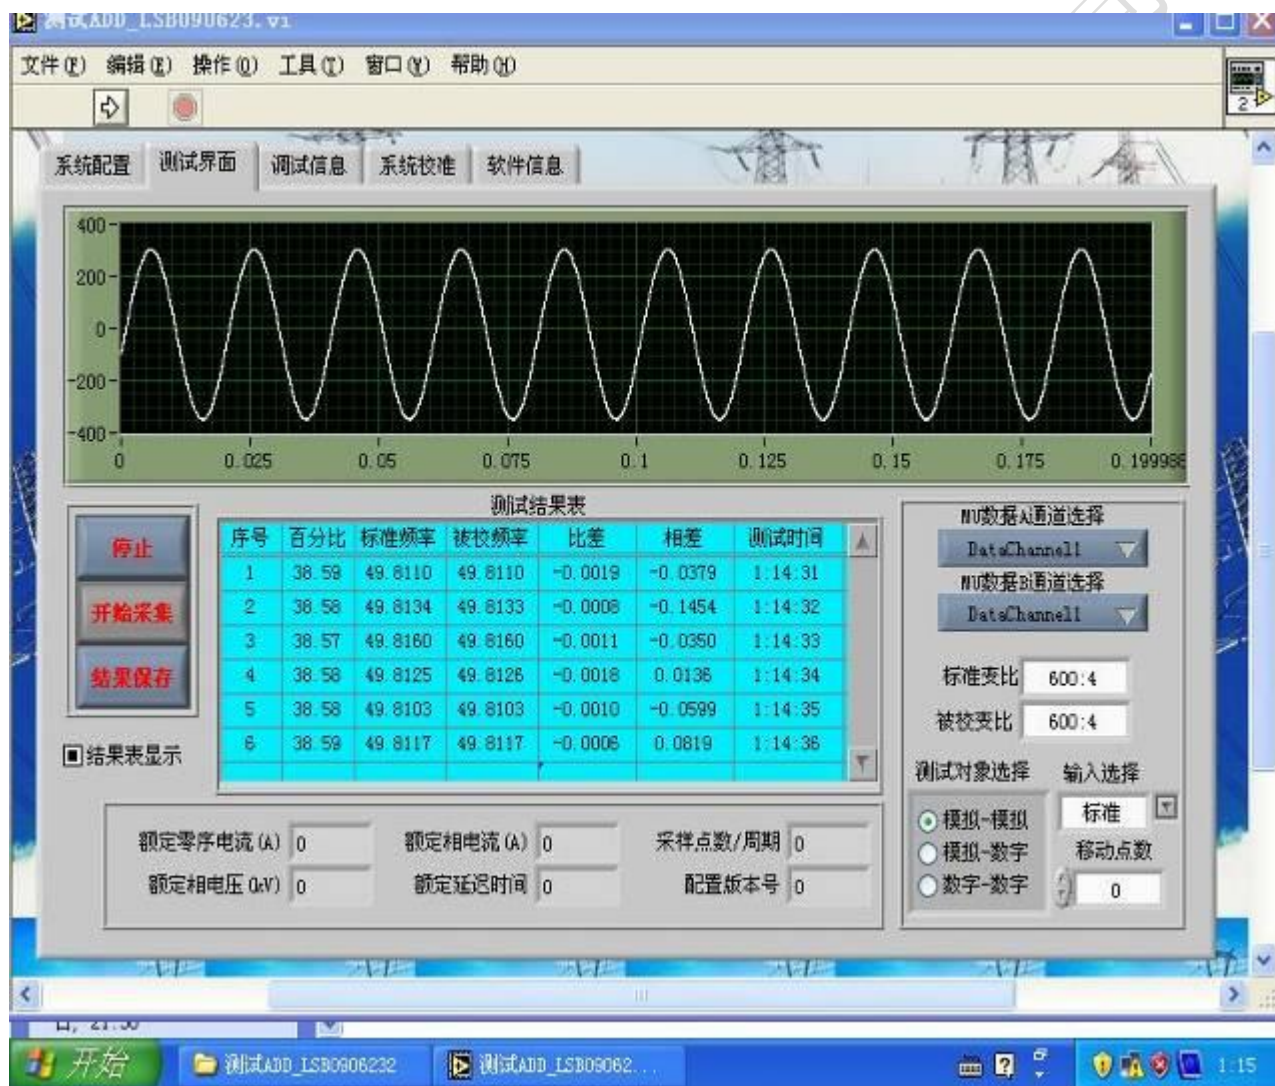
测试ADD_LSB090623.vi

文件(F) 编辑(E) 操作(O) 工具(T) 窗口(W) 帮助(H)

系统配置 测试界面 调试信息 系统校准 软件信息

400
200
0
-200
-400
0 0.025 0.05 0.075 0.1 0.125 0.15 0.175 0.199988

停止
开始采集
结果保存
■结果表显示

测试结果表

| 序号 | 百分比 | 标准频率 | 被校频率 | 比差 | 相差 | 测试时间 |
|---|---|---|---|---|---|---|
| 1 | 38.59 | 49.8110 | 49.8110 | -0.0019 | -0.0379 | 1:14:31 |
| 2 | 38.58 | 49.8134 | 49.8133 | -0.0008 | -0.1454 | 1:14:32 |
| 3 | 38.57 | 49.8160 | 49.8160 | -0.0011 | -0.0350 | 1:14:33 |
| 4 | 38.58 | 49.8125 | 49.8126 | -0.0018 | 0.0136 | 1:14:34 |
| 5 | 38.58 | 49.8103 | 49.8103 | -0.0010 | -0.0599 | 1:14:35 |
| 6 | 38.59 | 49.8117 | 49.8117 | -0.0006 | 0.0819 | 1:14:36 |

MU数据A通道选择
DataChannel1
MU数据B通道选择
DataChannel1
标准变比 600:4
被校变比 600:4
测试对象选择 输入选择
模拟-模拟
模拟-数字
数字-数字
标准
移动点数
0

额定零序电流(A) 0
额定相电流(A) 0
采样点数/周期 0
额定相电压(kV) 0
额定延迟时间 0
配置版本号 0

开始 测试ADD_LSB0906232 测试ADD_LSB09062... 1:15